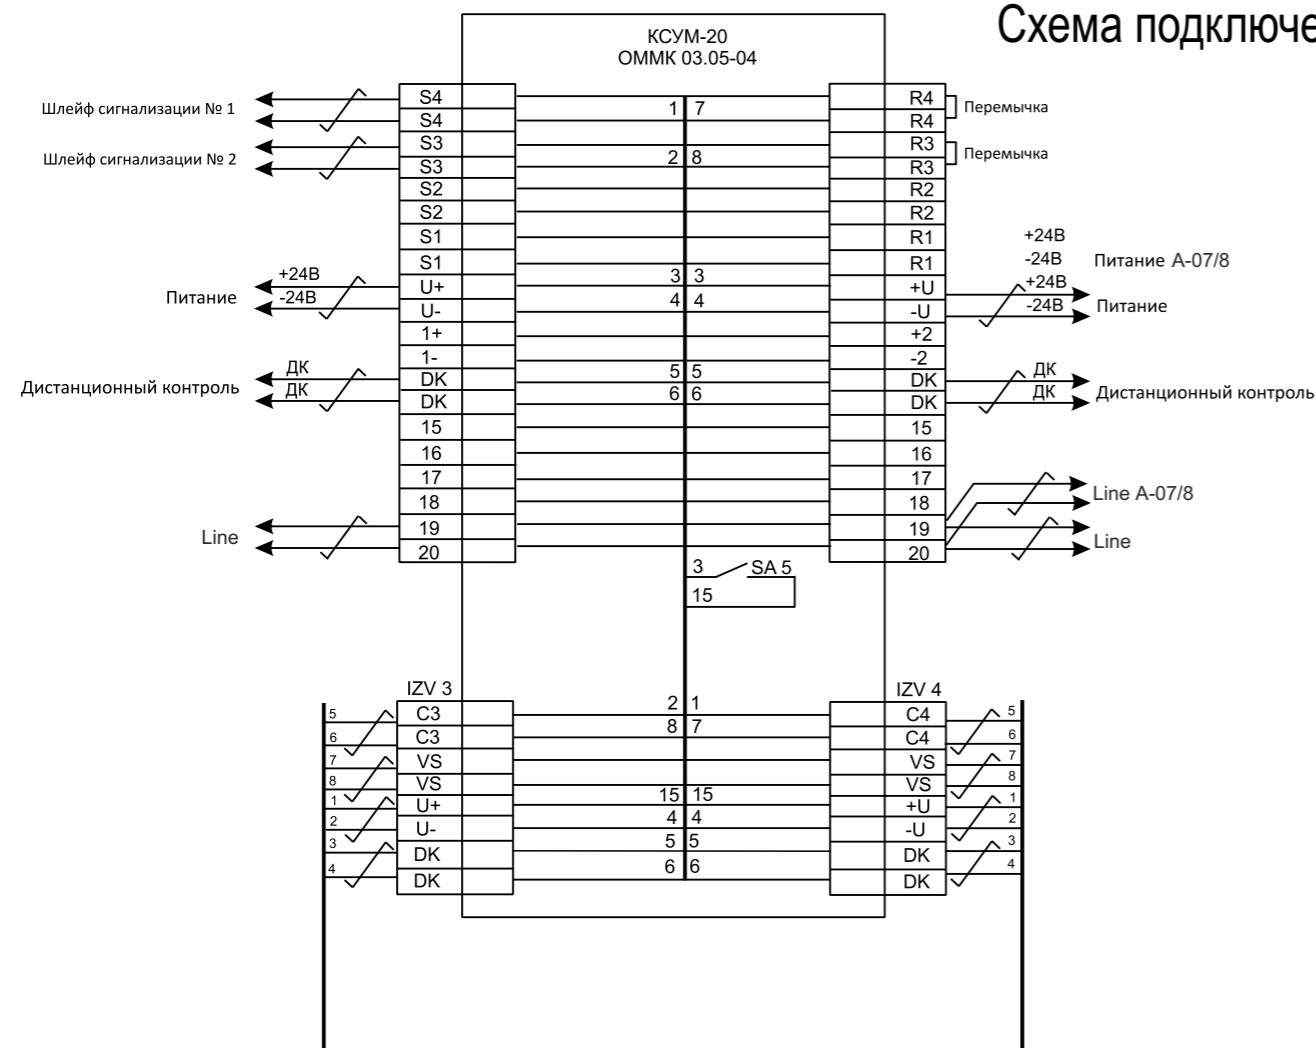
Схема подключе

КСУМ-20
ОММК 03.05-04

Шлейф сигнализации № 1
Шлейф сигнализации № 2
Питание
+24В
-24В
ДК
ДК
Дистанционный контроль
Line

S4
S4
S3
S3
S2
S2
S1
S1
U+
U-
1+
1-
DK
DK
15
16
17
18
19
20

1 7
2 8
3 3
4 4
5 5
6 6

R4
R4
R3
R3
R2
R2
R1
R1
+U
-U
+2
-2
DK
DK
15
16
17
18
19
20

Перемычка
Перемычка
+24В
-24В
Питание А-07/8
+24В
-24В
Питание
ДК
ДК
Дистанционный контроль
Line A-07/8
Line

3
SA 5
15

IZV 3
5
6
7
8
1
2
3
4
C3
C3
VS
VS
U+
U-
DK
DK

2 1
8 7
15 15
4 4
5 5
6 6

IZV 4
C4
C4
VS
VS
+U
-U
DK
DK
5
6
7
8
1
2
3
4